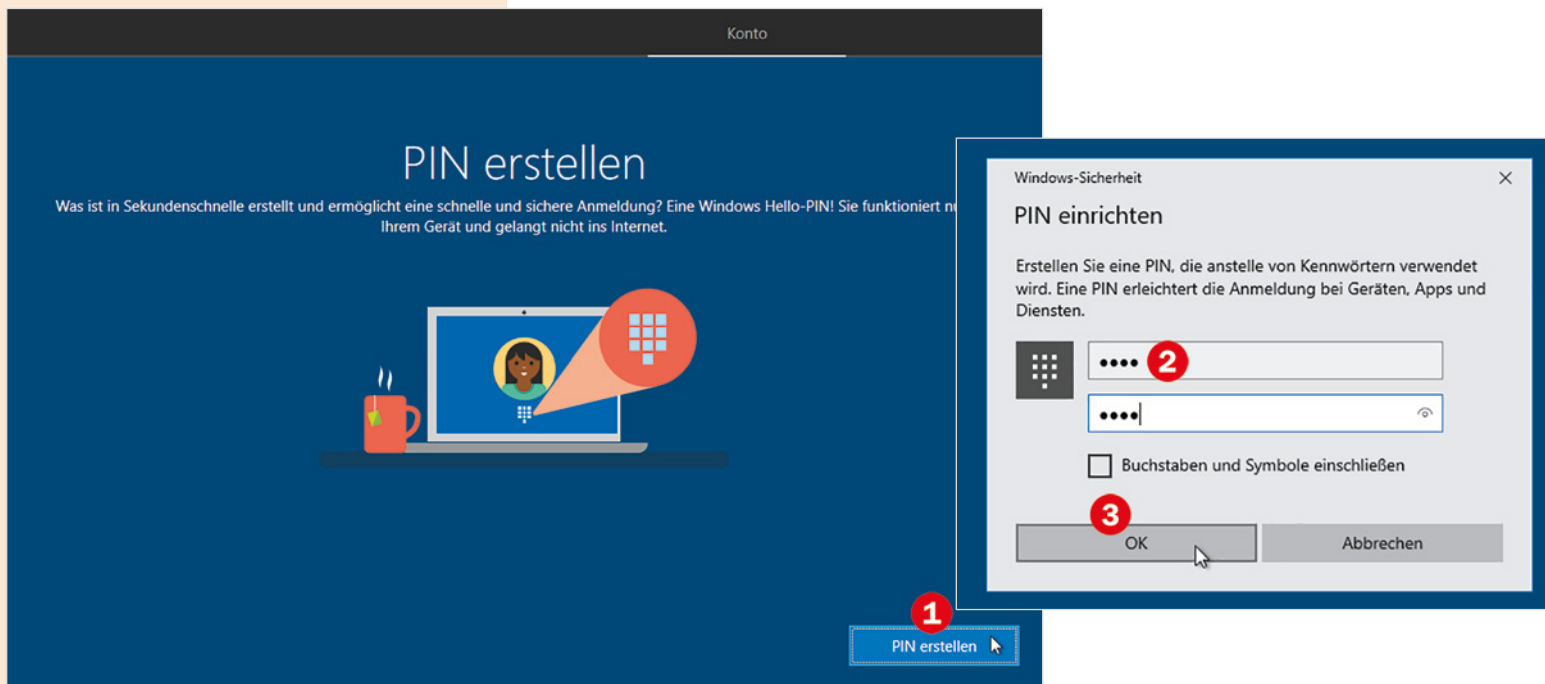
Konto

PIN erstellen

Was ist in Sekundenschnelle erstellt und ermöglicht eine schnelle und sichere Anmeldung? Eine Windows Hello-PIN! Sie funktioniert n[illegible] Ihrem Gerät und gelangt nicht ins Internet.

Windows-Sicherheit

×

PIN einrichten

Erstellen Sie eine PIN, die anstelle von Kennwörtern verwendet wird. Eine PIN erleichtert die Anmeldung bei Geräten, Apps und Diensten.

••••

2

••••

Buchstaben und Symbole einschließen

3

OK

Abbrechen

1

PIN erstellen